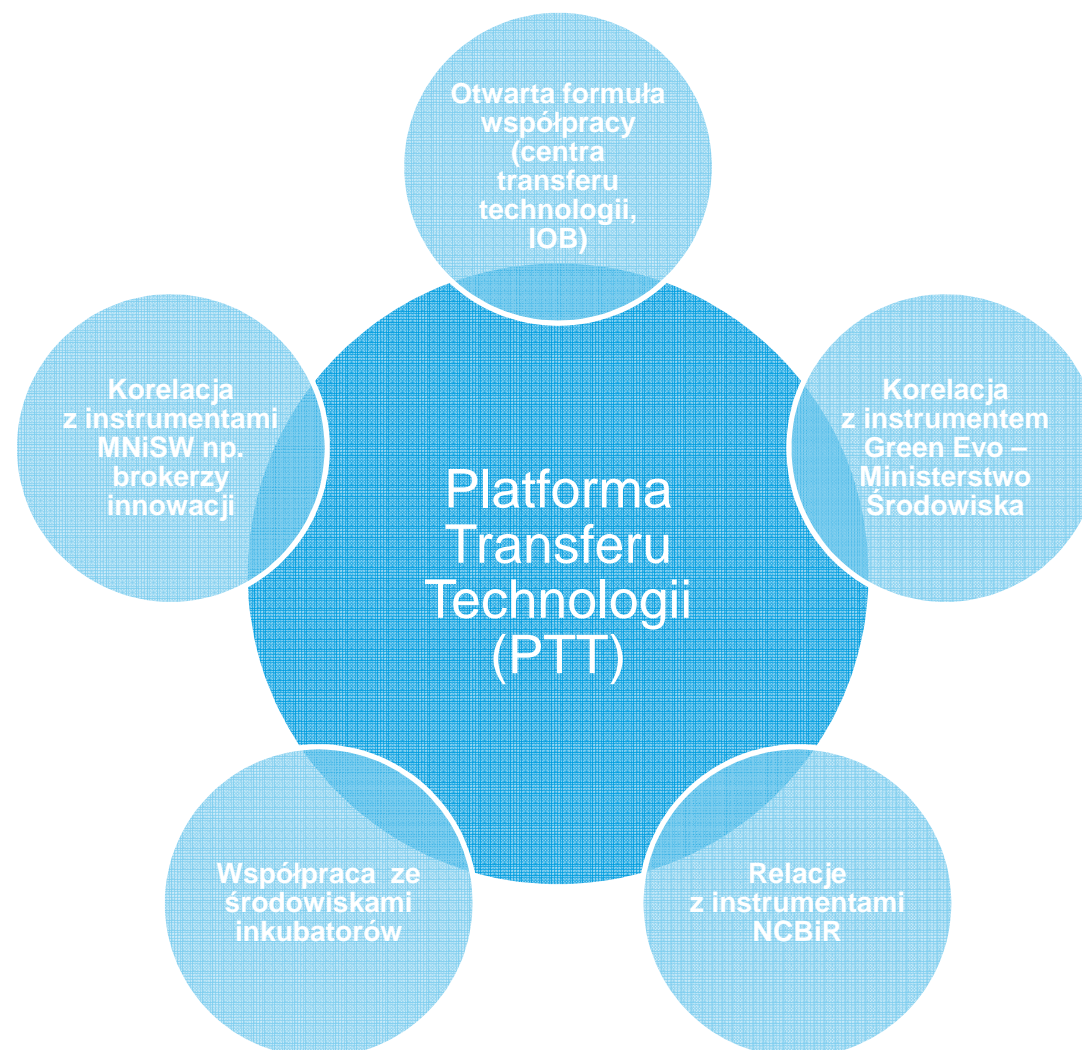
Otwarta formuła współpracy (centra transferu technologii, IOB)

Korelacja z instrumentami MNiSW np. brokerzy innowacji

Platforma Transferu Technologii (PTT)

Korelacja z instrumentem Green Evo – Ministerstwo Środowiska

Współpraca ze środowiskami inkubatorów

Relacje z instrumentami NCBiR